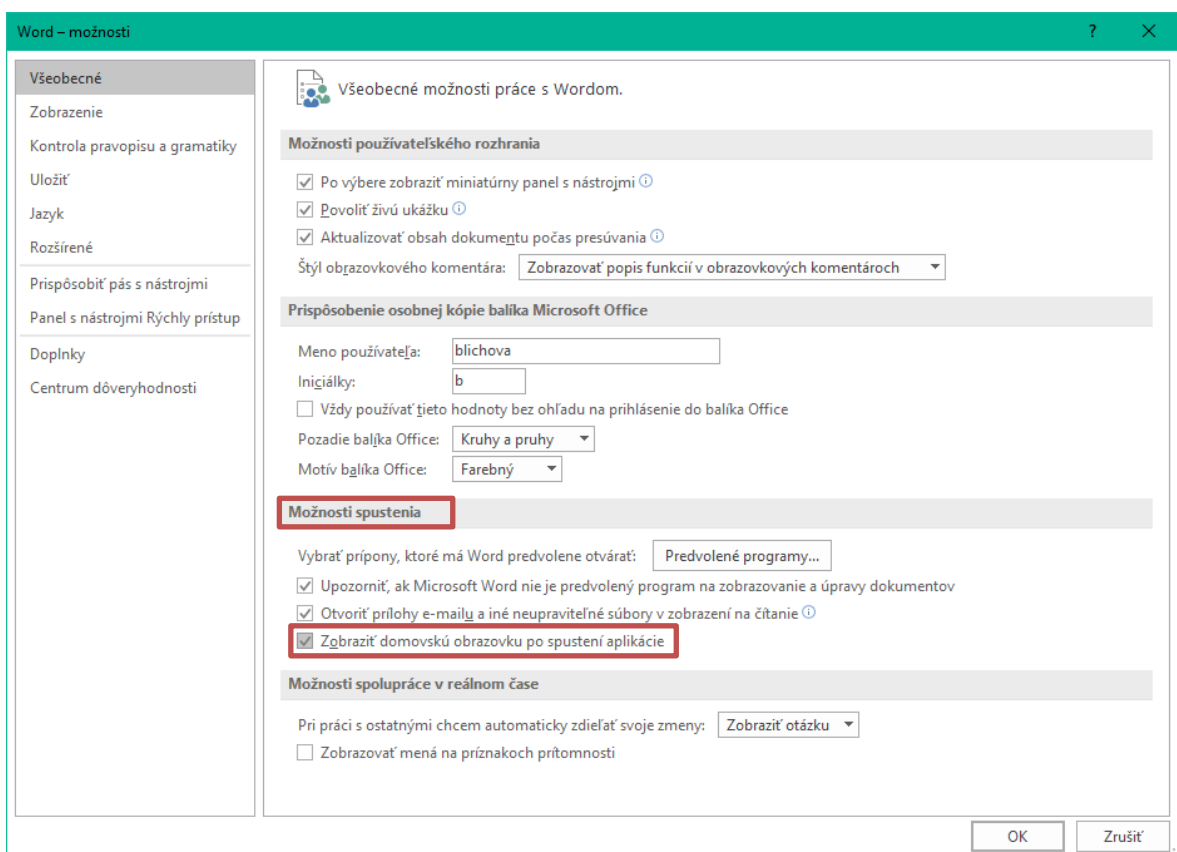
Word – možnosti

?

Všeobecné
Zobrazenie
Kontrola pravopisu a gramatiky
Uložiť
Jazyk
Rozšírené
Prispôsobiť pás s nástrojmi
Panel s nástrojmi Rýchly prístup
Doplnky
Centrum dôveryhodnosti

Všeobecné možnosti práce s Wordom.

Možnosti používateľského rozhrania

Po výbere zobraziť miniatúrny panel s nástrojmi
Povoliť živú ukážku
Aktualizovať obsah dokumentu počas presúvania
Štýl obrazovkového komentára: Zobrazovať popis funkcií v obrazovkových komentároch

Prispôsobenie osobnej kópie balíka Microsoft Office

Meno používateľa: blichova
Iniciálky: b
Vždy používať tieto hodnoty bez ohľadu na prihlásenie do balíka Office
Pozadie balíka Office: Kruhy a pruhy
Motív balíka Office: Farebný

Možnosti spustenia

Vybrať prípony, ktoré má Word predvolene otvárať: Predvolené programy...
Upozorniť, ak Microsoft Word nie je predvolený program na zobrazovanie a úpravy dokumentov
Otvoriť prílohy e-mailu a iné neupraviteľné súbory v zobrazení na čítanie
Zobraziť domovskú obrazovku po spustení aplikácie

Možnosti spolupráce v reálnom čase

Pri práci s ostatnými chcem automaticky zdieľať svoje zmeny: Zobraziť otázku
Zobrazovať mená na príznakoch prítomnosti

OK
Zrušiť